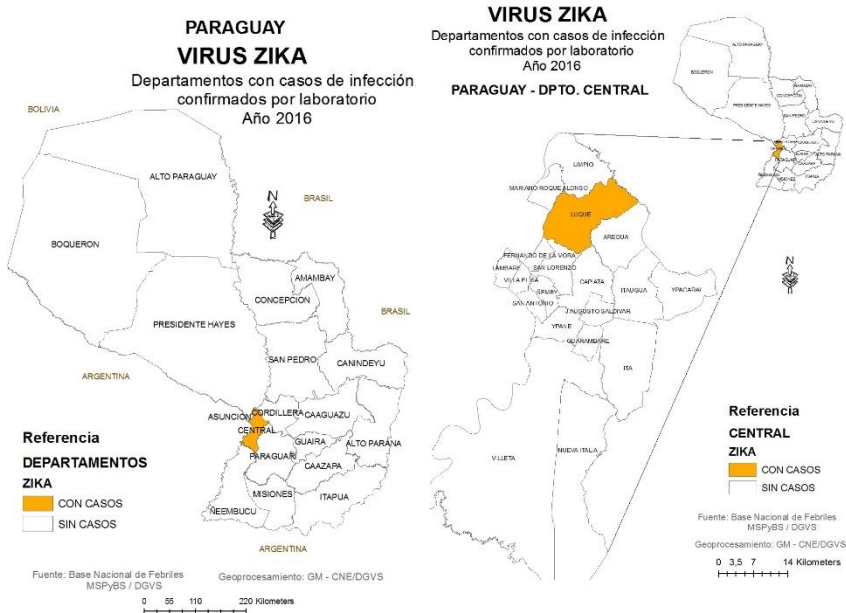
PARAGUAY
VIRUS ZIKA
Departamentos con casos de infección confirmados por laboratorio
Año 2016

BOLIVIA
ALTO PARAGUAY
N
BRASIL
BOQUERON
AMAMBAY
CONCEPCION
BRASIL
PRESIDENTE HAYES
SAN PEDRO
CANINDEYU
ARGENTINA
ASUNCION
CORDILLERA
CAAGUAZU
CENTRAL
GUAIRA
ALTO PARANA
PARAGUARI
CAAZAPA
MISIONES
ITAPUA
ÑEEMBUCU
ARGENTINA

Referencia
DEPARTAMENTOS
ZIKA
CON CASOS
SIN CASOS

Fuente: Base Nacional de Febriles
MSPyBS / DGVS
Geoprocesamiento: GM - CNE/DGVS
0 55 110 220 Kilometers

VIRUS ZIKA
Departamentos con casos de infección confirmados por laboratorio
Año 2016
PARAGUAY - DPTO. CENTRAL

ALTO PARAGUAY
BOQUERON
PRESIDENTE HAYES

LIMPIO
MARIANO ROQUE ALONSO
LUQUE
AREGUA
FERNANDO DE LA MORA
LAMBARE
SAN LORENZO
VILLA ELISA
ÑEMBY
CAPIATA
ITAUGUA
YPACARAI
SAN ANTONIO
J. AUGUSTO SALDIVAR
YPANE
GUARAMBARE
ITA
VILLETA
NUEVA ITALIA
N

Referencia
CENTRAL
ZIKA
CON CASOS
SIN CASOS

Fuente: Base Nacional de Febriles
MSPyBS / DGVS
Geoprocesamiento: GM - CNE/DGVS
0 3,5 7 14 Kilometers